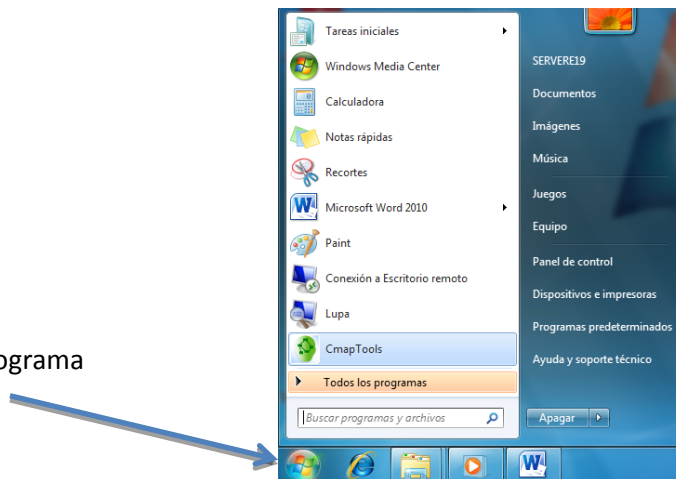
ograma

Tareas iniciales
Windows Media Center
Calculadora
Notas rápidas
Recortes
Microsoft Word 2010
Paint
Conexión a Escritorio remoto
Lupa
CmapTools
Todos los programas
Buscar programas y archivos

SERVERE19
Documentos
Imágenes
Música
Juegos
Equipo
Panel de control
Dispositivos e impresoras
Programas predeterminados
Ayuda y soporte técnico
Apagar